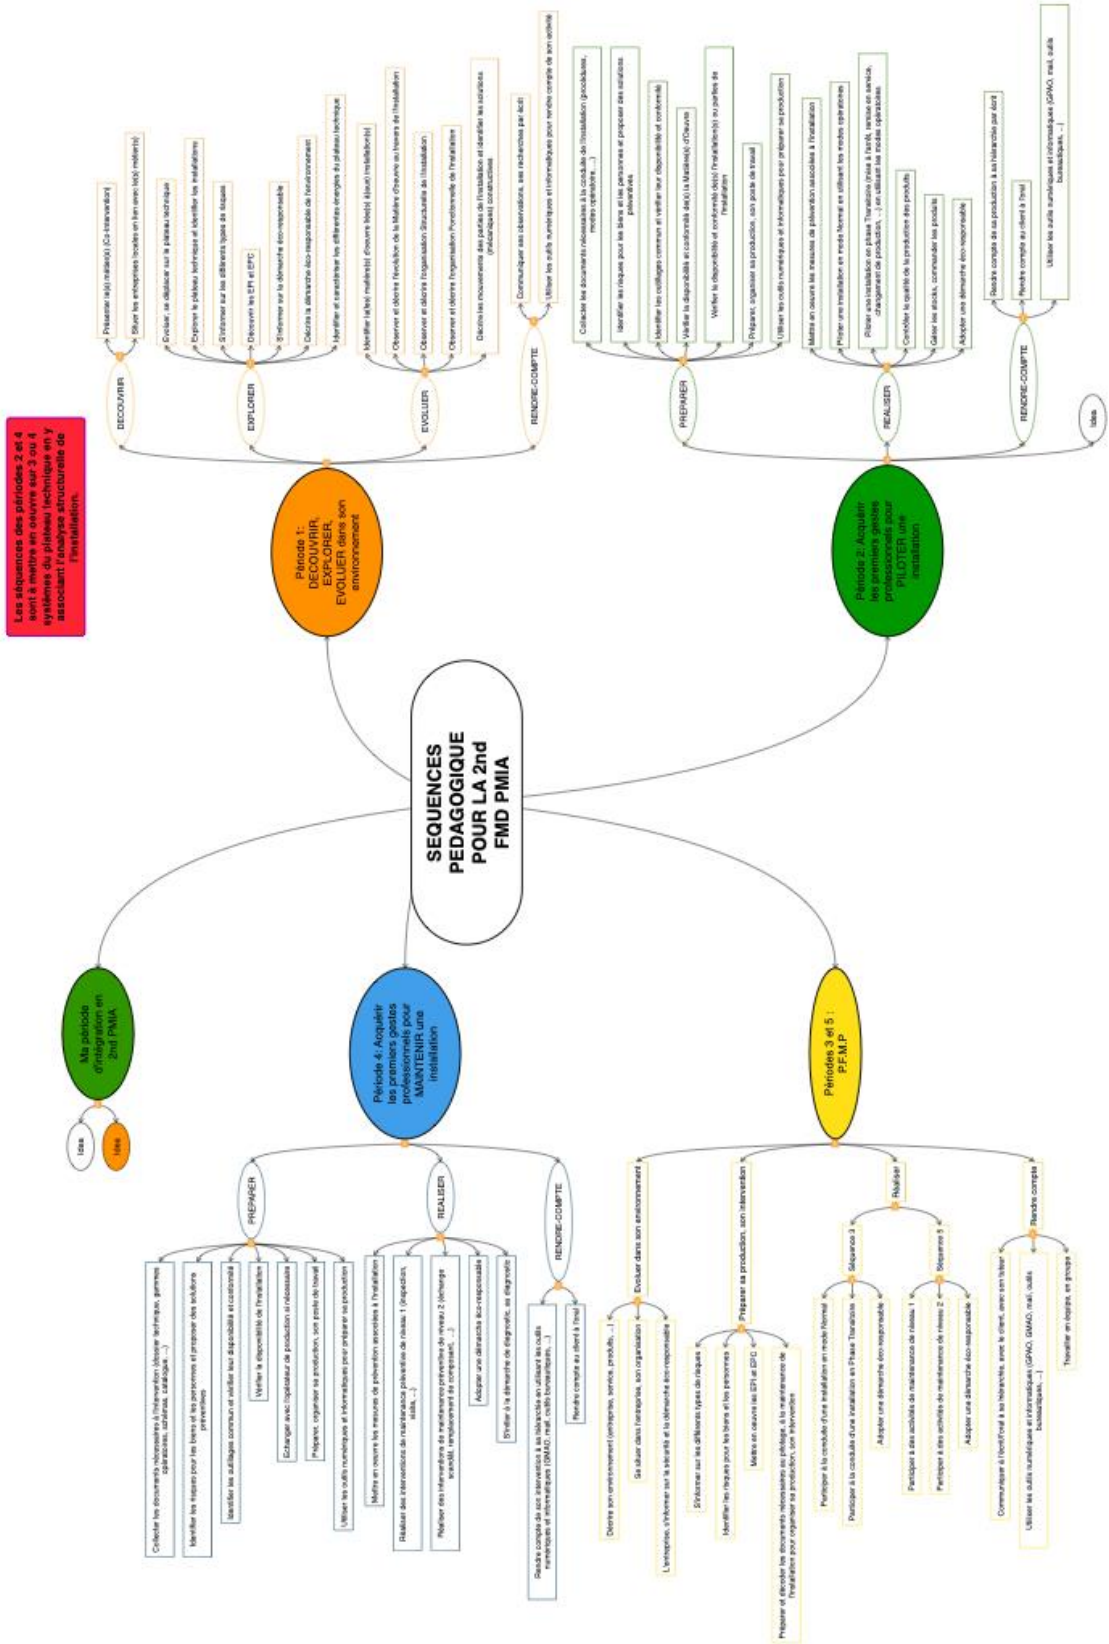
Les séquences des périodes 2 et 4 sont à mettre en oeuvre sur 3 ou 4 systèmes du plateau technique en y associant l'analyse structurelle de l'installation.

SEQUENCES PEDAGOGIQUE POUR LA 2nd FMD PMIA

Période 1: DECOUVRIR, EXPLORER, EVOLUER dans son environnement

DECOUVRIR
Présenter le(s) métier(s) (Co-Intervention)
Situer les entreprises locales en lien avec le(s) métier(s)

EXPLORER
Evoluer, se déplacer sur le plateau technique
Explorer le plateau technique et identifier les installations
S'informer sur les différents types de risques
Découvrir les EPI et EPC
S'informer sur la démarche éco-responsable
Décrire la démarche éco-responsable de l'environnement
Identifier et caractériser les différentes énergies du plateau technique

EVOLUER
Identifier la(les) matière(s) d'oeuvre lié(e)(s) installation(s)
Observer et décrire l'évolution de la Matière d'oeuvre au travers de l'installation
Observer et décrire l'organisation Structurelle de l'installation
Observer et décrire l'organisation Fonctionnelle de l'installation
Décrire les mouvements des parties de l'installation et identifier les solutions (technique) constructives

RENDRE-COMPTE
Communiquer ses observations, ses recherches par écrit
Utiliser les outils numériques et informatiques pour rendre compte de son activité

Période 2: Acquérir les premiers gestes professionnels pour PILOTER une installation

PREPARER
Collecter les documents nécessaires à la conduite de l'installation (procédures, modes opératoire, ...)
Identifier les risques pour les biens et les personnes et proposer des solutions préventives
Identifier les outillages commun et vérifier leur disponibilité et conformité
Vérifier la disponibilité et conformité de(s) la Matière(s) d'Oeuvre
Vérifier la disponibilité et conformité de(s) l'installation(s) ou parties de l'installation
Préparer, organiser sa production, son poste de travail
Utiliser les outils numériques et informatiques pour préparer sa production

REALISER
Mettre en oeuvre les mesures de prévention associées à l'installation
Piloter une installation en mode Normal en utilisant les modes opératoires
Piloter une installation en phase Transitoire (mise à l'arrêt, remise en service, changement de production, ...) en utilisant les modes opératoires
Contrôler la qualité de la production des produits
Gérer les stocks, commander les produits
Adopter une démarche éco-responsable

RENDRE-COMPTE
Rendre compte de sa production à sa hiérarchie par écrit
Rendre compte au client à l'oral
Utiliser les outils numériques et informatiques (GPAO, mail, outils bureautiques, ...)

Idée

Ma période d'intégration en 2nd PMIA
Idée
Idée

Période 4: Acquérir les premiers gestes professionnels pour MAINTENIR une installation

PREPARER
Collecter les documents nécessaires à l'intervention (dossier technique, gammes opératoires, schémas, catalogue, ...)
Identifier les risques pour les biens et les personnes et proposer des solutions préventives
Identifier les outillages commun et vérifier leur disponibilité et conformité
Vérifier la disponibilité de l'installation
Echanger avec l'opérateur de production si nécessaire
Préparer, organiser sa production, son poste de travail
Utiliser les outils numériques et informatiques pour préparer sa production

REALISER
Mettre en oeuvre les mesures de prévention associées à l'installation
Réaliser des interventions de maintenance préventive de niveau 1 (inspection, visite, ...)
Réaliser des interventions de maintenance préventive de niveau 2 (échange standard, remplacement de composant, ...)
Adopter une démarche éco-responsable
S'initier à la démarche de diagnostic, au diagnostic

RENDRE-COMPTE
Rendre compte de son intervention à sa hiérarchie en utilisant les outils numériques et informatiques (GMAO, mail, outils bureautiques, ...)
Rendre compte au client à l'oral

Périodes 3 et 5 : P.F.M.P

Evoluer dans son environnement
Décrire son environnement (entreprise, service, produits, ...)
Se situer dans l'entreprise, son organisation
L'entreprise, s'informer sur la sécurité et la démarche éco-responsable

Préparer sa production, son intervention
S'informer sur les différents types de risques
Identifier les risques pour les biens et les personnes
Mettre en oeuvre les EPI et EPC
Préparer et décoder les documents nécessaires au pilotage, à la maintenance de l'installation pour organiser sa production, son intervention

Réaliser
Séquence 3
Participer à la conduite d'une installation en mode Normal
Participer à la conduite d'une installation en Phase Transitoire
Adopter une démarche éco-responsable
Séquence 5
Participer à des activités de maintenance de niveau 1
Participer à des activités de maintenance de niveau 2
Adopter une démarche éco-responsable

Rendre compte
Communiquer à l'écrit/oral à sa hiérarchie, avec le client, avec son tuteur
Utiliser les outils numériques et informatiques (GPAO, GMAO, mail, outils bureautiques, ...)
Travailler en équipe, en groupe